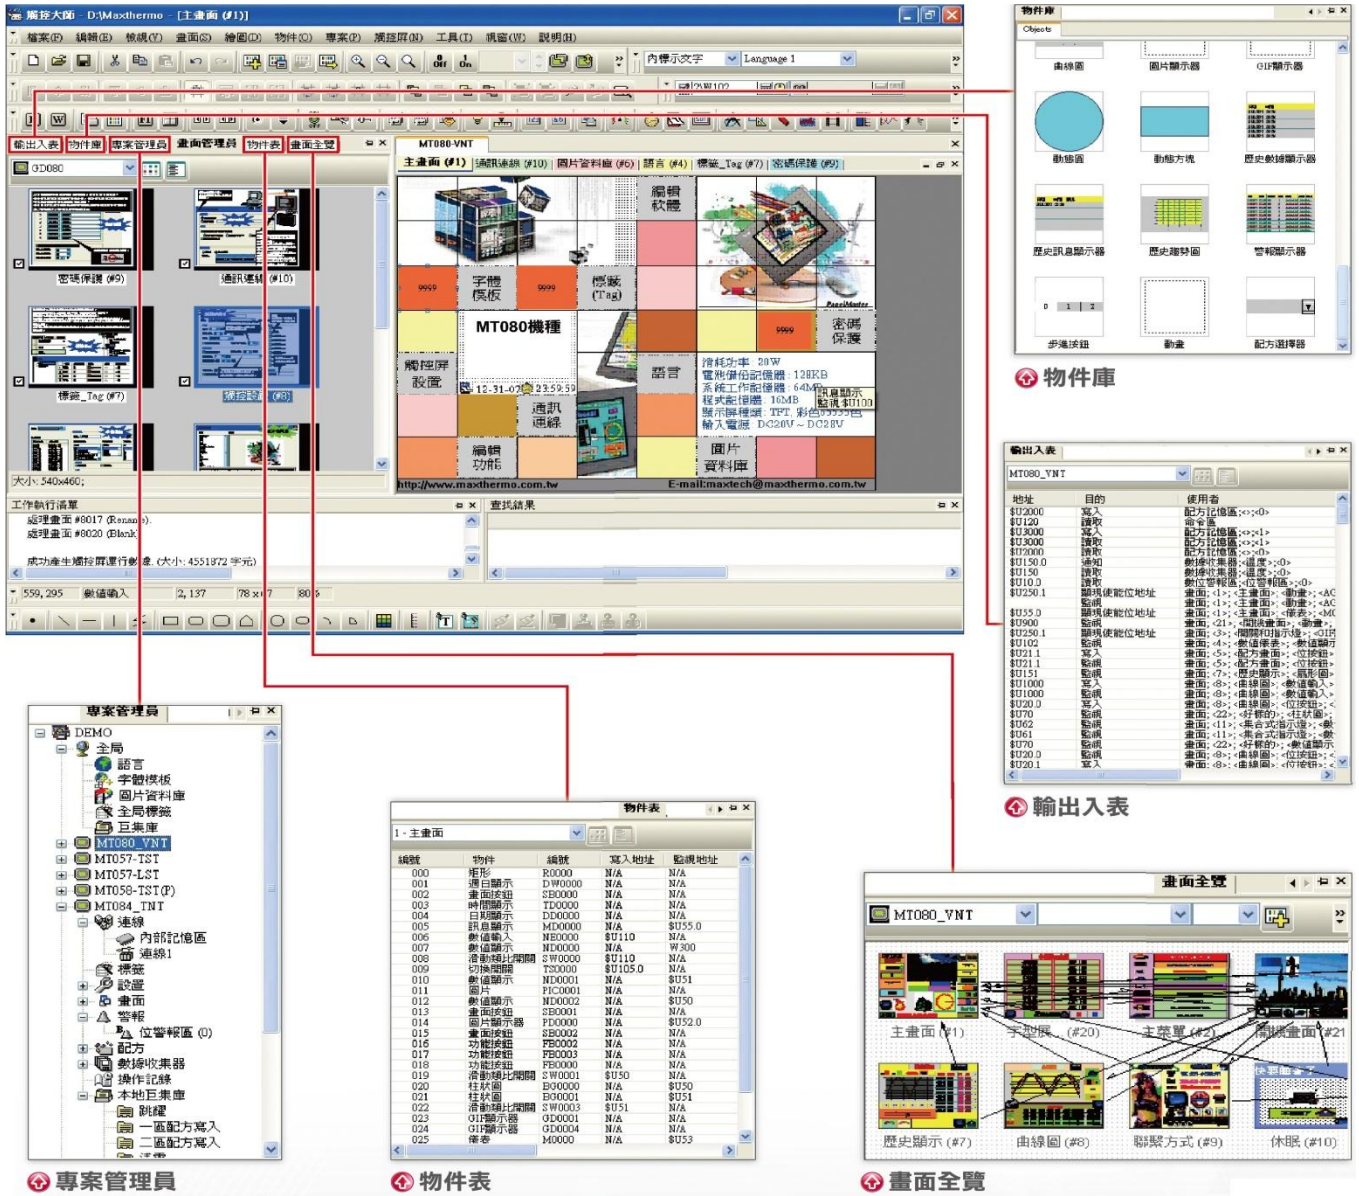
觸控大師 - D:\Maxthermo - [主畫面 (#1)]

檔案(F) 編輯(E) 檢視(V) 畫面(S) 繪圖(D) 物件(O) 專案(P) 觸控屏(N) 工具(T) 視窗(W) 說明(H)

內標示文字 Language 1

輸出入表 物件庫 專案管理員 畫面管理員 物件表 畫面全覽

GD080

密碼保護 (#9) 通訊連線 (#10)
標籤_Tag (#7) 觸控設定 (#8)

大小: 540x460;

MT080-VNT
主畫面 (#1) 通訊連線 (#10) 圖片資料庫 (#6) 語言 (#4) 標籤_Tag (#7) 密碼保護 (#9)

編輯軟體
字體模板
標籤(Tag)
MT080機種
密碼保護
觸控屏設置
語言
消耗功率: 20W
電源備份記憶體: 128KB
系統工作記憶體: 64MB
程式記憶體: 16MB
顯示屏種類: TFT, 彩色
輸入電源: DC20V ~ DC28V
訊息顯示
監視 $U100
12-31-07 23:59:59
通訊連線
編輯功能
圖片資料庫
http://www.maxthermo.com.tw
E-mail:maxtech@maxthermo.com.tw

工作執行清單
處理畫面 #8017 (Rename).
處理畫面 #8020 (Blank).
成功產生觸控屏運行檔案 (大小: 4551872 字元)

搜尋結果

559, 295 數值輸入 2, 137 78 x 17 80

物件庫
Objects
曲線圖 圖片顯示器 GIF顯示器
動態圓 動態方塊 歷史數據顯示器
歷史訊息顯示器 歷史趨勢圖 警報顯示器
步進按鈕 動畫 配方選擇器

物件庫

輸出入表
MT080_VNT
| 地址 | 目的 | 使用者 |
|---|---|---|
| $U2000 | 寫入 | 配方記憶區;<>;<0> |
| $U120 | 讀取 | 命令區 |
| $U3000 | 寫入 | 配方記憶區;<>;<1> |
| $U3000 | 讀取 | 配方記憶區;<>;<1> |
| $U2000 | 讀取 | 配方記憶區;<>;<0> |
| $U150.0 | 通知 | 數據收集器;<溫度>;<0> |
| $U150 | 讀取 | 數據收集器;<溫度>;<0> |
| $U10.0 | 讀取 | 數位警報區;<位警報區>;<0> |
| $U250.1 | 顯現使能位地址 | 畫面;<1>;<主畫面>;<動畫>;<A |
| | 監視 | 畫面;<1>;<主畫面>;<動畫>;<A |
| $U55.0 | 顯現使能位地址 | 畫面;<1>;<主畫面>;<儀表>;<M |
| $U900 | 監視 | 畫面;<21>;<開機畫面>;<動畫> |
| $U250.1 | 顯現使能位地址 | 畫面;<3>;<觸摸和指示燈>;<0 |
| $U102 | 監視 | 畫面;<4>;<數值標示>;<數值顯示 |
| $U21.1 | 寫入 | 畫面;<5>;<配方畫面>;<位按鈕> |
| $U21.1 | 監視 | 畫面;<5>;<配方畫面>;<位按鈕> |
| $U151 | 監視 | 畫面;<7>;<歷史顯示>;<趨勢圖> |
| $U1000 | 寫入 | 畫面;<8>;<曲線圖>;<數值輸入> |
| $U1000 | 監視 | 畫面;<8>;<曲線圖>;<數值輸入> |
| $U20.0 | 寫入 | 畫面;<8>;<曲線圖>;<位按鈕> |
| $U70 | 監視 | 畫面;<22>;<分群的>;<柱狀圖> |
| $U62 | 監視 | 畫面;<11>;<集合式指示燈>;<數 |
| $U61 | 監視 | 畫面;<11>;<集合式指示燈>;<數 |
| $U70 | 監視 | 畫面;<22>;<分群的>;<數值顯示 |
| $U20.0 | 監視 | 畫面;<8>;<曲線圖>;<位按鈕> |
| $U20.1 | 寫入 | 畫面;<8>;<曲線圖>;<位按鈕> |

輸出入表

專案管理員
DEMO
全局
語言
字體模板
圖片資料庫
全局標籤
巨集庫
MT080_VNT
MT057-TST
MT057-LST
MT058-TST(P)
MT084_TNT
連線
內部記憶區
連線1
標籤
設置
畫面
警報
位警報區 (0)
配方
數據收集器
操作記錄
本地巨集庫
跳躍
一區配方寫入
二區配方寫入

物件表
1 - 主畫面
| 編號 | 物件 | 編號 | 寫入地址 | 監視地址 |
|---|---|---|---|---|
| 000 | 矩形 | R0000 | N/A | N/A |
| 001 | 週日顯示 | DW0000 | N/A | N/A |
| 002 | 畫面按鈕 | SB0000 | N/A | N/A |
| 003 | 時間顯示 | TD0000 | N/A | N/A |
| 004 | 日期顯示 | DD0000 | N/A | N/A |
| 005 | 訊息顯示 | MD0000 | N/A | $U55.0 |
| 006 | 數值輸入 | NE0000 | $U110 | N/A |
| 007 | 數值顯示 | ND0000 | N/A | W300 |
| 008 | 滑動類比開關 | SW0000 | $U110 | N/A |
| 009 | 切換開關 | TS0000 | $U105.0 | N/A |
| 010 | 數值顯示 | ND0001 | N/A | $U51 |
| 011 | 圖片 | PIC0001 | N/A | N/A |
| 012 | 數值顯示 | ND0002 | N/A | $U50 |
| 013 | 畫面按鈕 | SB0001 | N/A | N/A |
| 014 | 圖片顯示器 | PD0000 | N/A | $U52.0 |
| 015 | 畫面按鈕 | SB0002 | N/A | N/A |
| 016 | 功能按鈕 | FB0002 | N/A | N/A |
| 017 | 功能按鈕 | FB0003 | N/A | N/A |
| 018 | 功能按鈕 | FB0000 | N/A | N/A |
| 019 | 滑動類比開關 | SW0001 | $U50 | N/A |
| 020 | 柱狀圖 | BG0000 | N/A | $U50 |
| 021 | 柱狀圖 | BG0001 | N/A | $U51 |
| 022 | 滑動類比開關 | SW0003 | $U51 | N/A |
| 023 | GIF顯示器 | GD0001 | N/A | N/A |
| 024 | GIF顯示器 | GD0004 | N/A | N/A |
| 025 | 儀表 | M0000 | N/A | $U53 |

物件表

畫面全覽
MT080_VNT
主畫面 (#1) 字型展 (#20) 主菜單 (#2) 開機畫面 (#21)
歷史顯示 (#7) 曲線圖 (#8) 聯繫方式 (#9) 休眠 (#10)

畫面全覽

專案管理員